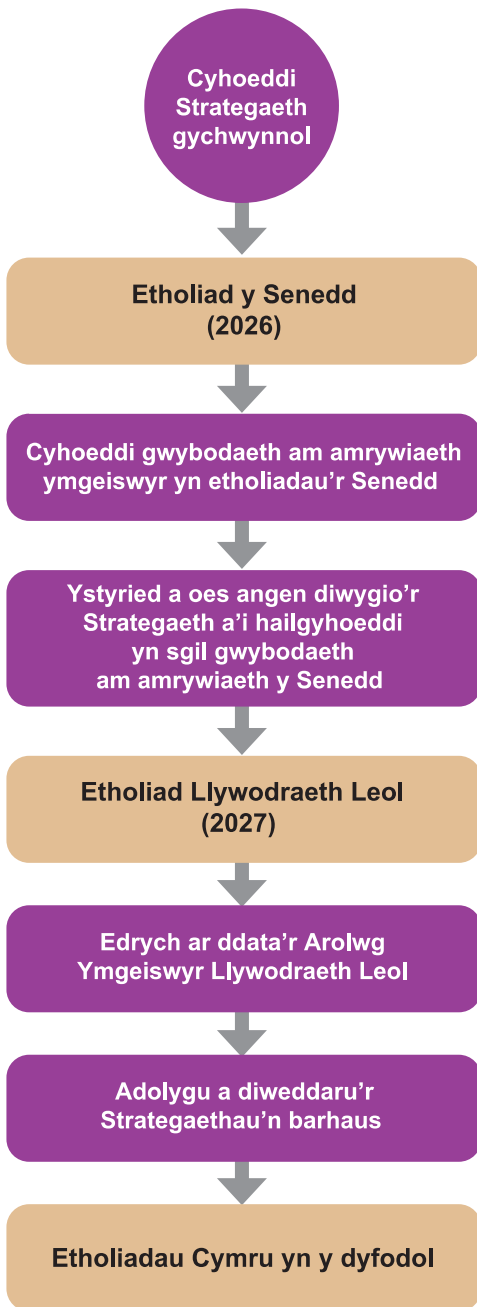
Cyhoeddi Strategaeth gychwynnol

Etholiad y Senedd (2026)

Cyhoeddi gwybodaeth am amrywiaeth ymgeiswyr yn etholiadau'r Senedd

Ystyried a oes angen diwygio'r Strategaeth a'i hailgyhoeddi yn sgil gwybodaeth am amrywiaeth y Senedd

Etholiad Llywodraeth Leol (2027)

Edrych ar ddata'r Arolwg Ymgeiswyr Llywodraeth Leol

Adolygu a diweddaru'r Strategaethau'n barhaus

Etholiadau Cymru yn y dyfodol